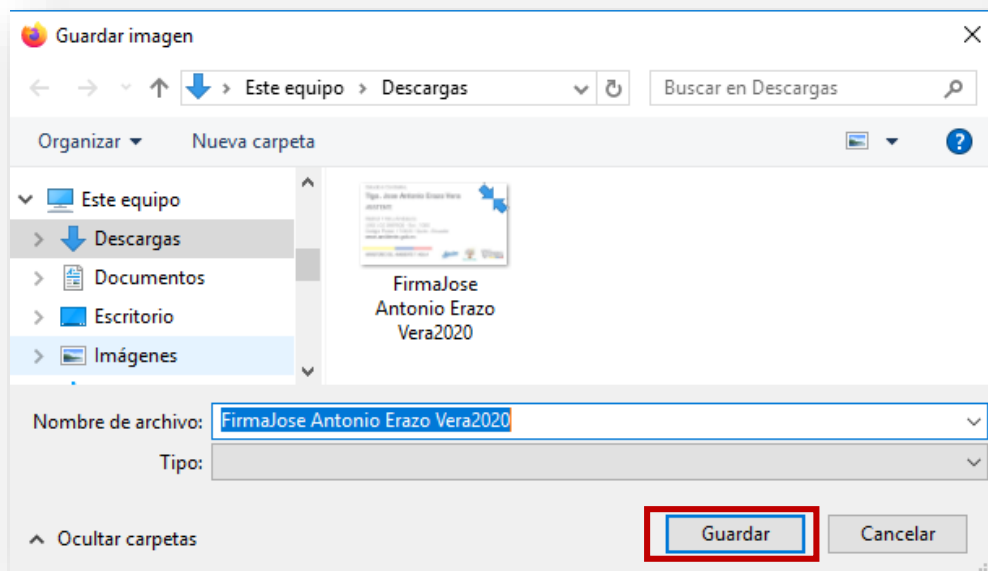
Guardar imagen

Este equipo > Descargas

Buscar en Descargas

Organizar ▾ Nueva carpeta

Este equipo
Descargas
Documentos
Escritorio
Imágenes

FirmaJose Antonio Erazo Vera2020

Nombre de archivo: FirmaJose Antonio Erazo Vera2020
Tipo:

Ocultar carpetas

Guardar Cancelar